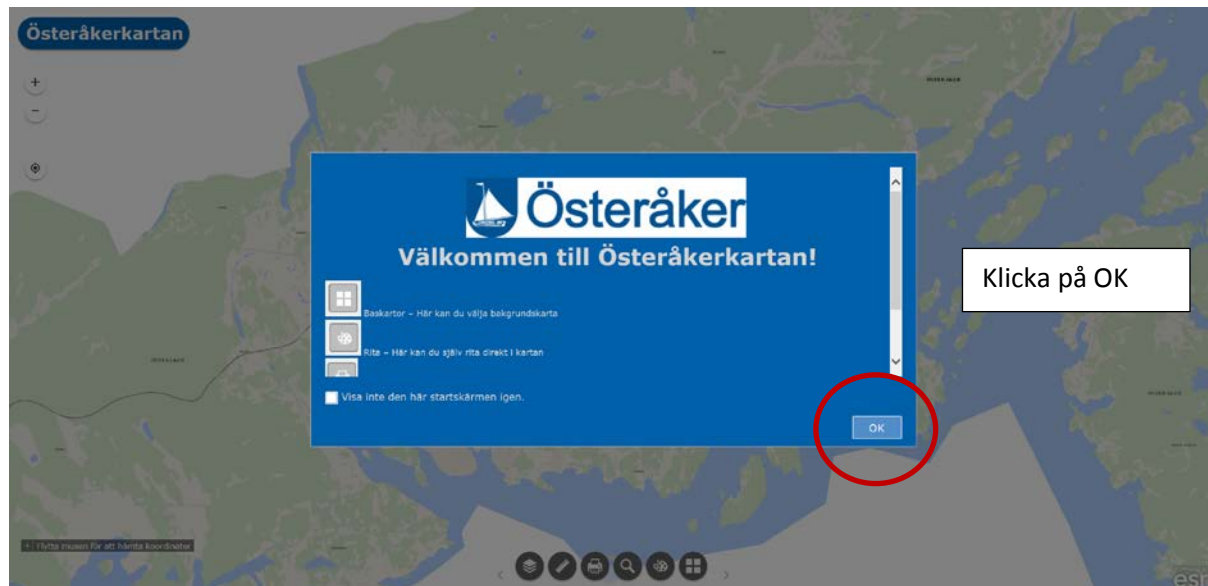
Österåkerkartan

+

−

Österåker

Välkommen till Österåkerkartan!

Baskartor – Här kan du välja bakgrundskarta

Rita – Här kan du själv rita direkt i kartan

Visa inte den här startskärmen igen.

OK

Klicka på OK

Flytta musen för att hämta koordinater

esri